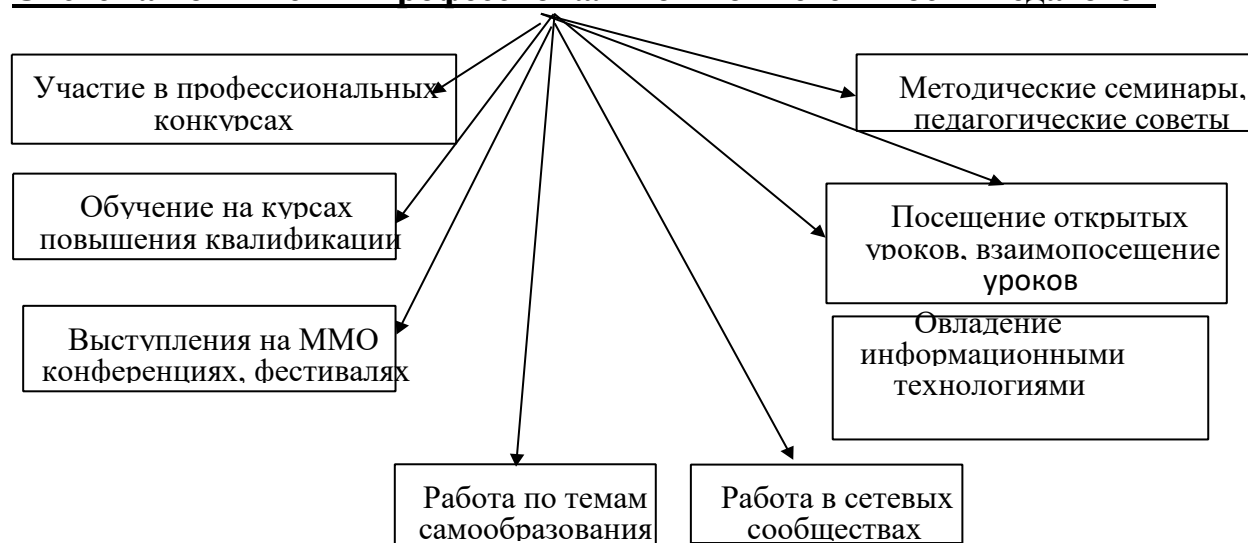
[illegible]

Участие в профессиональных конкурсах

Методические семинары, педагогические советы

Обучение на курсах повышения квалификации

Посещение открытых уроков, взаимопосещение уроков

Выступления на ММО конференциях, фестивалях

Овладение информационными технологиями

Работа по темам самообразования

Работа в сетевых сообществах